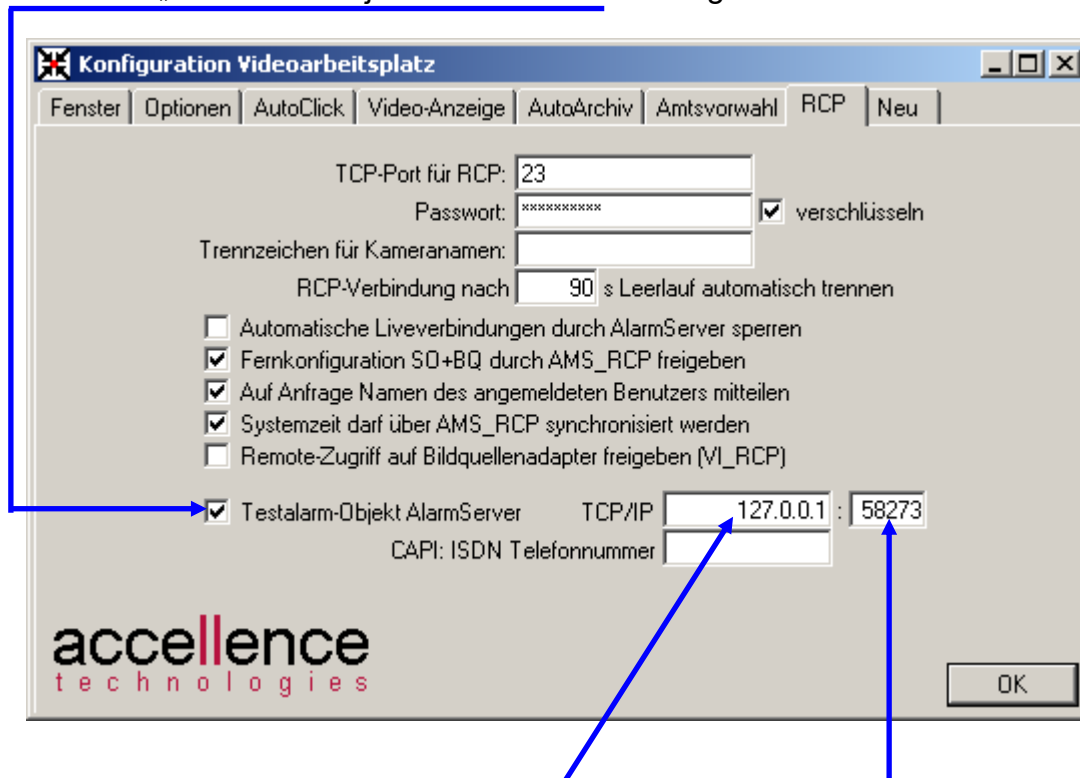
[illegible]

Konfiguration Videoarbeitsplatz

Fenster | Optionen | AutoClick | Video-Anzeige | AutoArchiv | Amtsvorwahl | RCP | Neu

TCP-Port für RCP: 23

Passwort: **********

☑ verschlüsseln

Trennzeichen für Kameranamen:

RCP-Verbindung nach 90 s Leerlauf automatisch trennen

☐ Automatische Liveverbindungen durch AlarmServer sperren

☑ Fernkonfiguration SO+BQ durch AMS_RCP freigeben

☑ Auf Anfrage Namen des angemeldeten Benutzers mitteilen

☑ Systemzeit darf über AMS_RCP synchronisiert werden

☐ Remote-Zugriff auf Bildquellenadapter freigeben (VI_RCP)

☑ Testalarm-Objekt AlarmServer

TCP/IP 127.0.0.1 : 58273

CAPI: ISDN Telefonnummer

accellence
technologies

OK